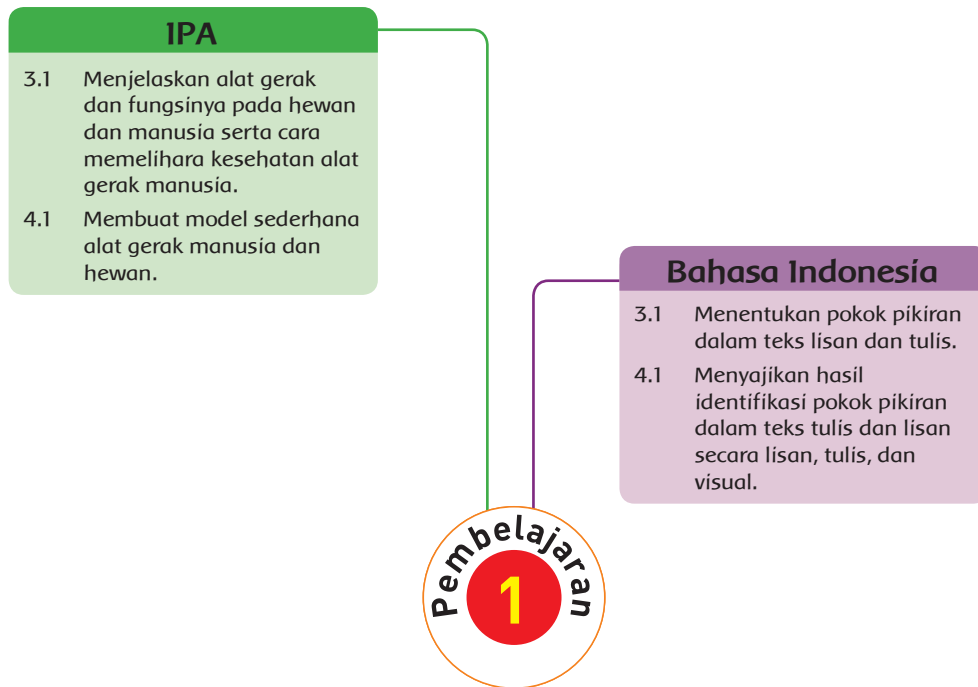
IPA

3.1 Menjelaskan alat gerak dan fungsinya pada hewan dan manusia serta cara memelihara kesehatan alat gerak manusia.

4.1 Membuat model sederhana alat gerak manusia dan hewan.

Bahasa Indonesia

3.1 Menentukan pokok pikiran dalam teks lisan dan tulis.

4.1 Menyajikan hasil identifikasi pokok pikiran dalam teks tulis dan lisan secara lisan, tulis, dan visual.

Pembelajaran

1